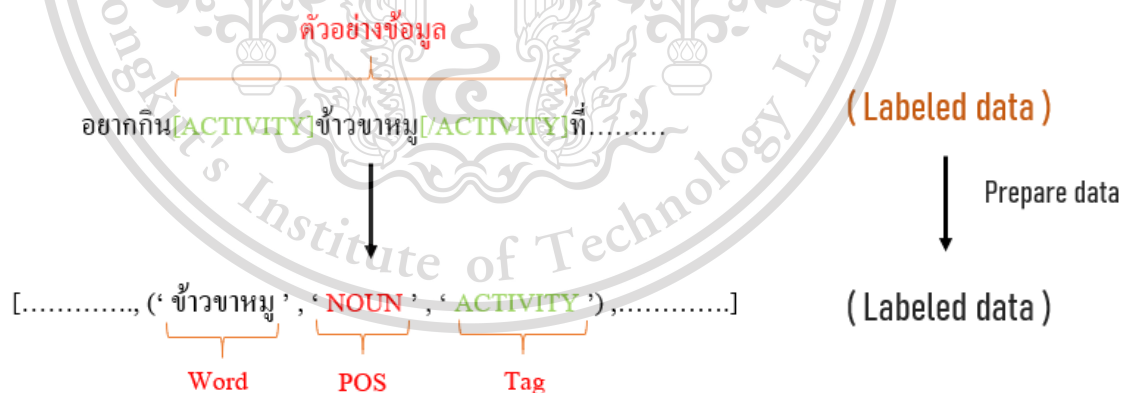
ตัวอย่างข้อมูล

อยากกิน[ACTIVITY]ข้าวขาหมู[/ACTIVITY]ที่.........

( Labeled data )

Prepare data

[............, (‘ ข้าวขาหมู ’ , ‘ NOUN ’ , ‘ ACTIVITY ’) ,............]

( Labeled data )

Word

POS

Tag

ongkut's Institute of Technology La